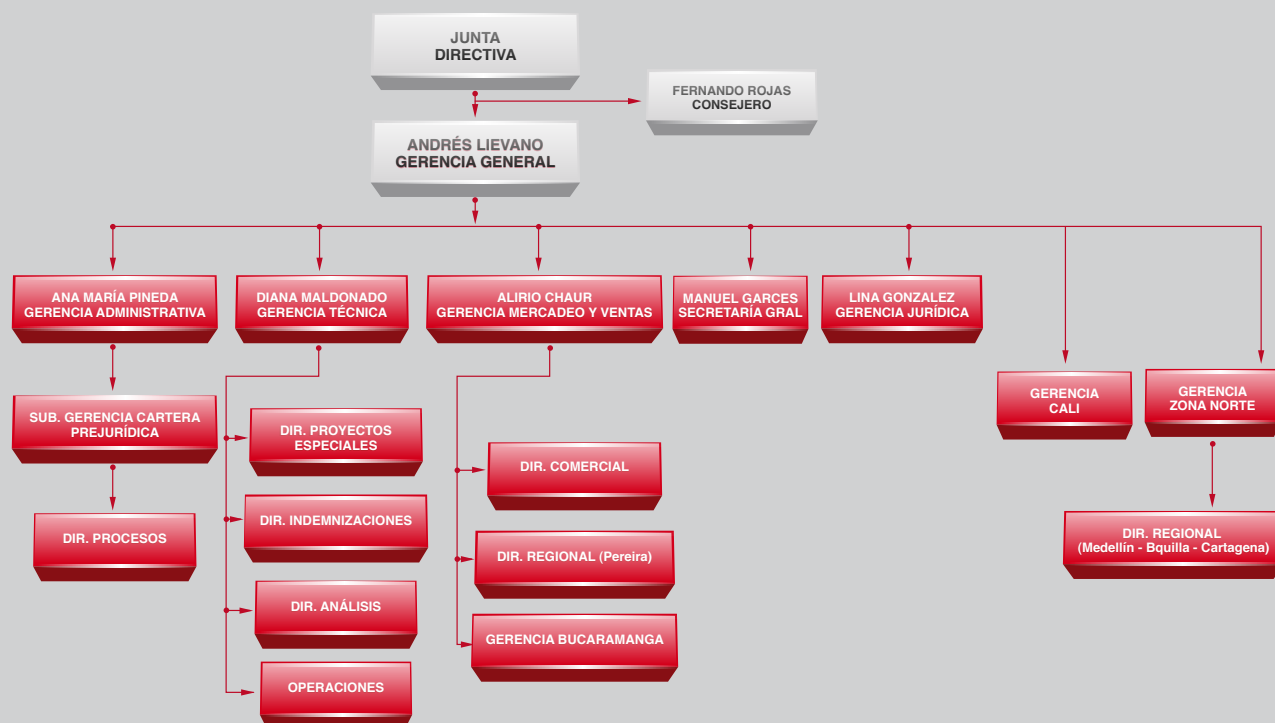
JUNTA
DIRECTIVA

FERNANDO ROJAS
CONSEJERO

ANDRÉS LIEVANO
GERENCIA GENERAL

ANA MARÍA PINEDA
GERENCIA ADMINISTRATIVA

DIANA MALDONADO
GERENCIA TÉCNICA

ALIRIO CHAUR
GERENCIA MERCADEO Y VENTAS

MANUEL GARCES
SECRETARÍA GRAL

LINA GONZALEZ
GERENCIA JURÍDICA

GERENCIA
CALI

GERENCIA
ZONA NORTE

SUB. GERENCIA CARTERA
PREJURÍDICA

DIR. PROCESOS

DIR. PROYECTOS
ESPECIALES

DIR. INDEMNIZACIONES

DIR. ANÁLISIS

OPERACIONES

DIR. COMERCIAL

DIR. REGIONAL (Pereira)

GERENCIA BUCARAMANGA

DIR. REGIONAL
(Medellín - Bquilla - Cartagena)